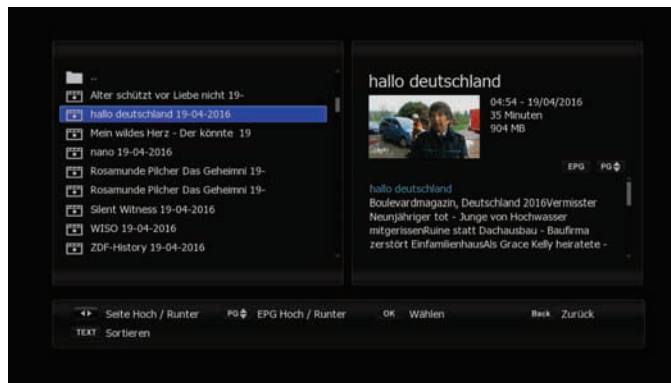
..
Alter schützt vor Liebe nicht 19-
hallo deutschland 19-04-2016
Mein wildes Herz - Der könnte 19
nano 19-04-2016
Rosamunde Pilcher Das Geheimni 19-
Rosamunde Pilcher Das Geheimni 19-
Silent Witness 19-04-2016
WISO 19-04-2016
ZDF-History 19-04-2016

hallo deutschland
04:54 - 19/04/2016
35 Minuten
904 MB
EPG PG

hallo deutschland
Boulevardmagazin, Deutschland 2016Vermisster Neunjähriger tot - Junge von Hochwasser mitgerissenRuine statt Dachausbau - Baufirma zerstört EinfamilienhausAls Grace Kelly heiratete -

Seite Hoch / Runter PG EPG Hoch / Runter OK Wählen Back Zurück
TEXT Sortieren